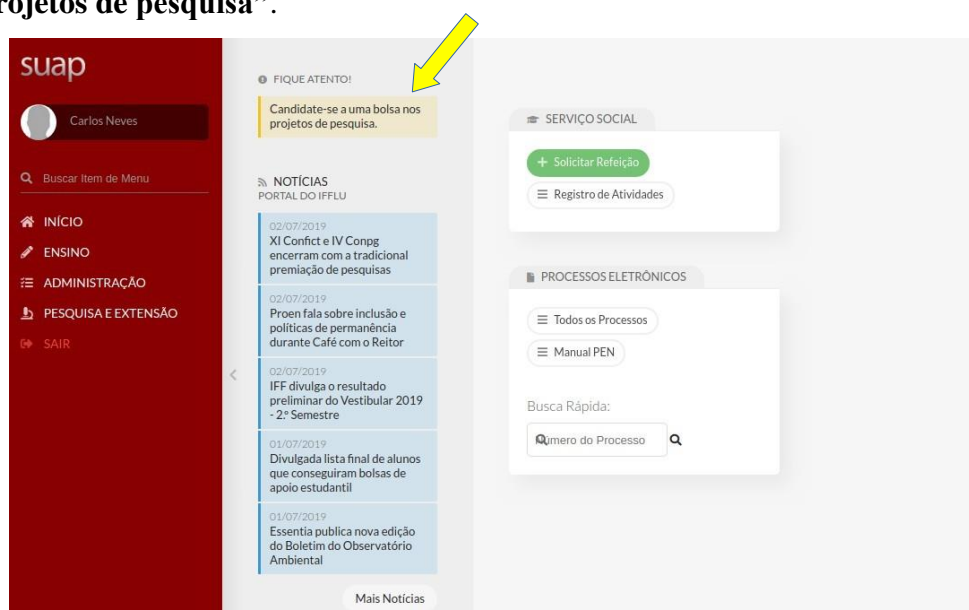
rojetos de pesquisa".

suap

Carlos Neves

Buscar Item de Menu

INÍCIO
ENSINO
ADMINISTRAÇÃO
PESQUISA E EXTENSÃO
SAIR

FIQUE ATENTO!

Candidate-se a uma bolsa nos projetos de pesquisa.

NOTÍCIAS
PORTAL DO IFFLU

02/07/2019
XI Confict e IV Conpg encerram com a tradicional premiação de pesquisas

02/07/2019
Proen fala sobre inclusão e políticas de permanência durante Café com o Reitor

02/07/2019
IFF divulga o resultado preliminar do Vestibular 2019 - 2.º Semestre

01/07/2019
Divulgada lista final de alunos que conseguiram bolsas de apoio estudantil

01/07/2019
Essentia publica nova edição do Boletim do Observatório Ambiental

Mais Notícias

SERVIÇO SOCIAL

+ Solicitar Refeição

Registro de Atividades

PROCESSOS ELETRÔNICOS

Todos os Processos

Manual PEN

Busca Rápida:

Número do Processo